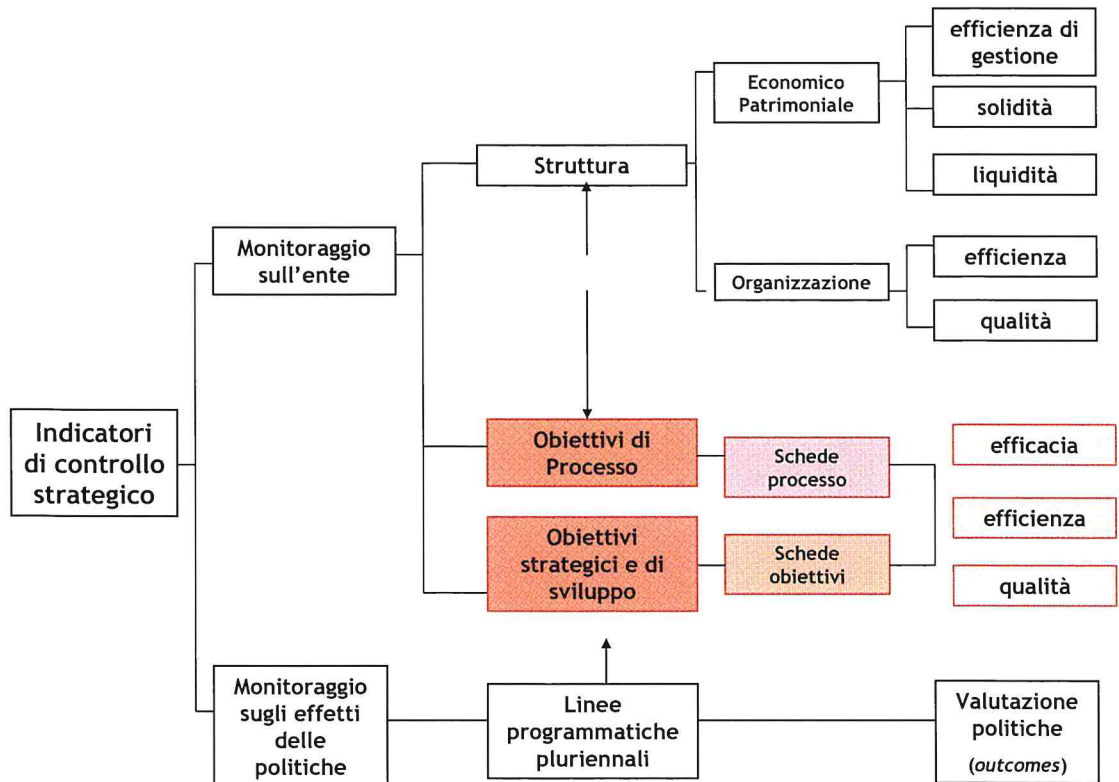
Indicatori di controllo strategico

Monitoraggio sull'ente

Struttura

Economico Patrimoniale

efficienza di gestione

solidità

liquidità

Organizzazione

efficienza

qualità

Obiettivi di Processo

Schede processo

Obiettivi strategici e di sviluppo

Schede obiettivi

efficacia

efficienza

qualità

Monitoraggio sugli effetti delle politiche

Linee programmatiche pluriennali

Valutazione politiche (*outcomes*)